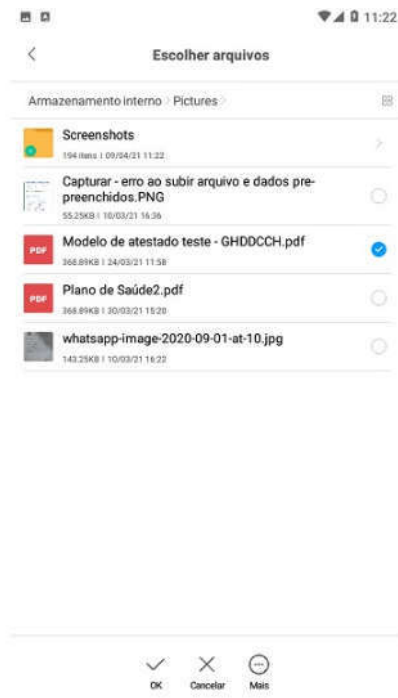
11:22

Escolher arquivos

Armazenamento interno > Pictures >

Screenshots
194 itens | 09/04/21 11:22

Capturar - erro ao subir arquivo e dados pre-preenchidos.PNG
55.25KB | 10/03/21 16:36

PDF
Modelo de atestado teste - GHDDCCH.pdf
368.89KB | 24/03/21 11:58

PDF
Plano de Saúde2.pdf
368.89KB | 30/03/21 15:20

whatsapp-image-2020-09-01-at-10.jpg
143.25KB | 10/03/21 16:22

OK Cancelar Mais